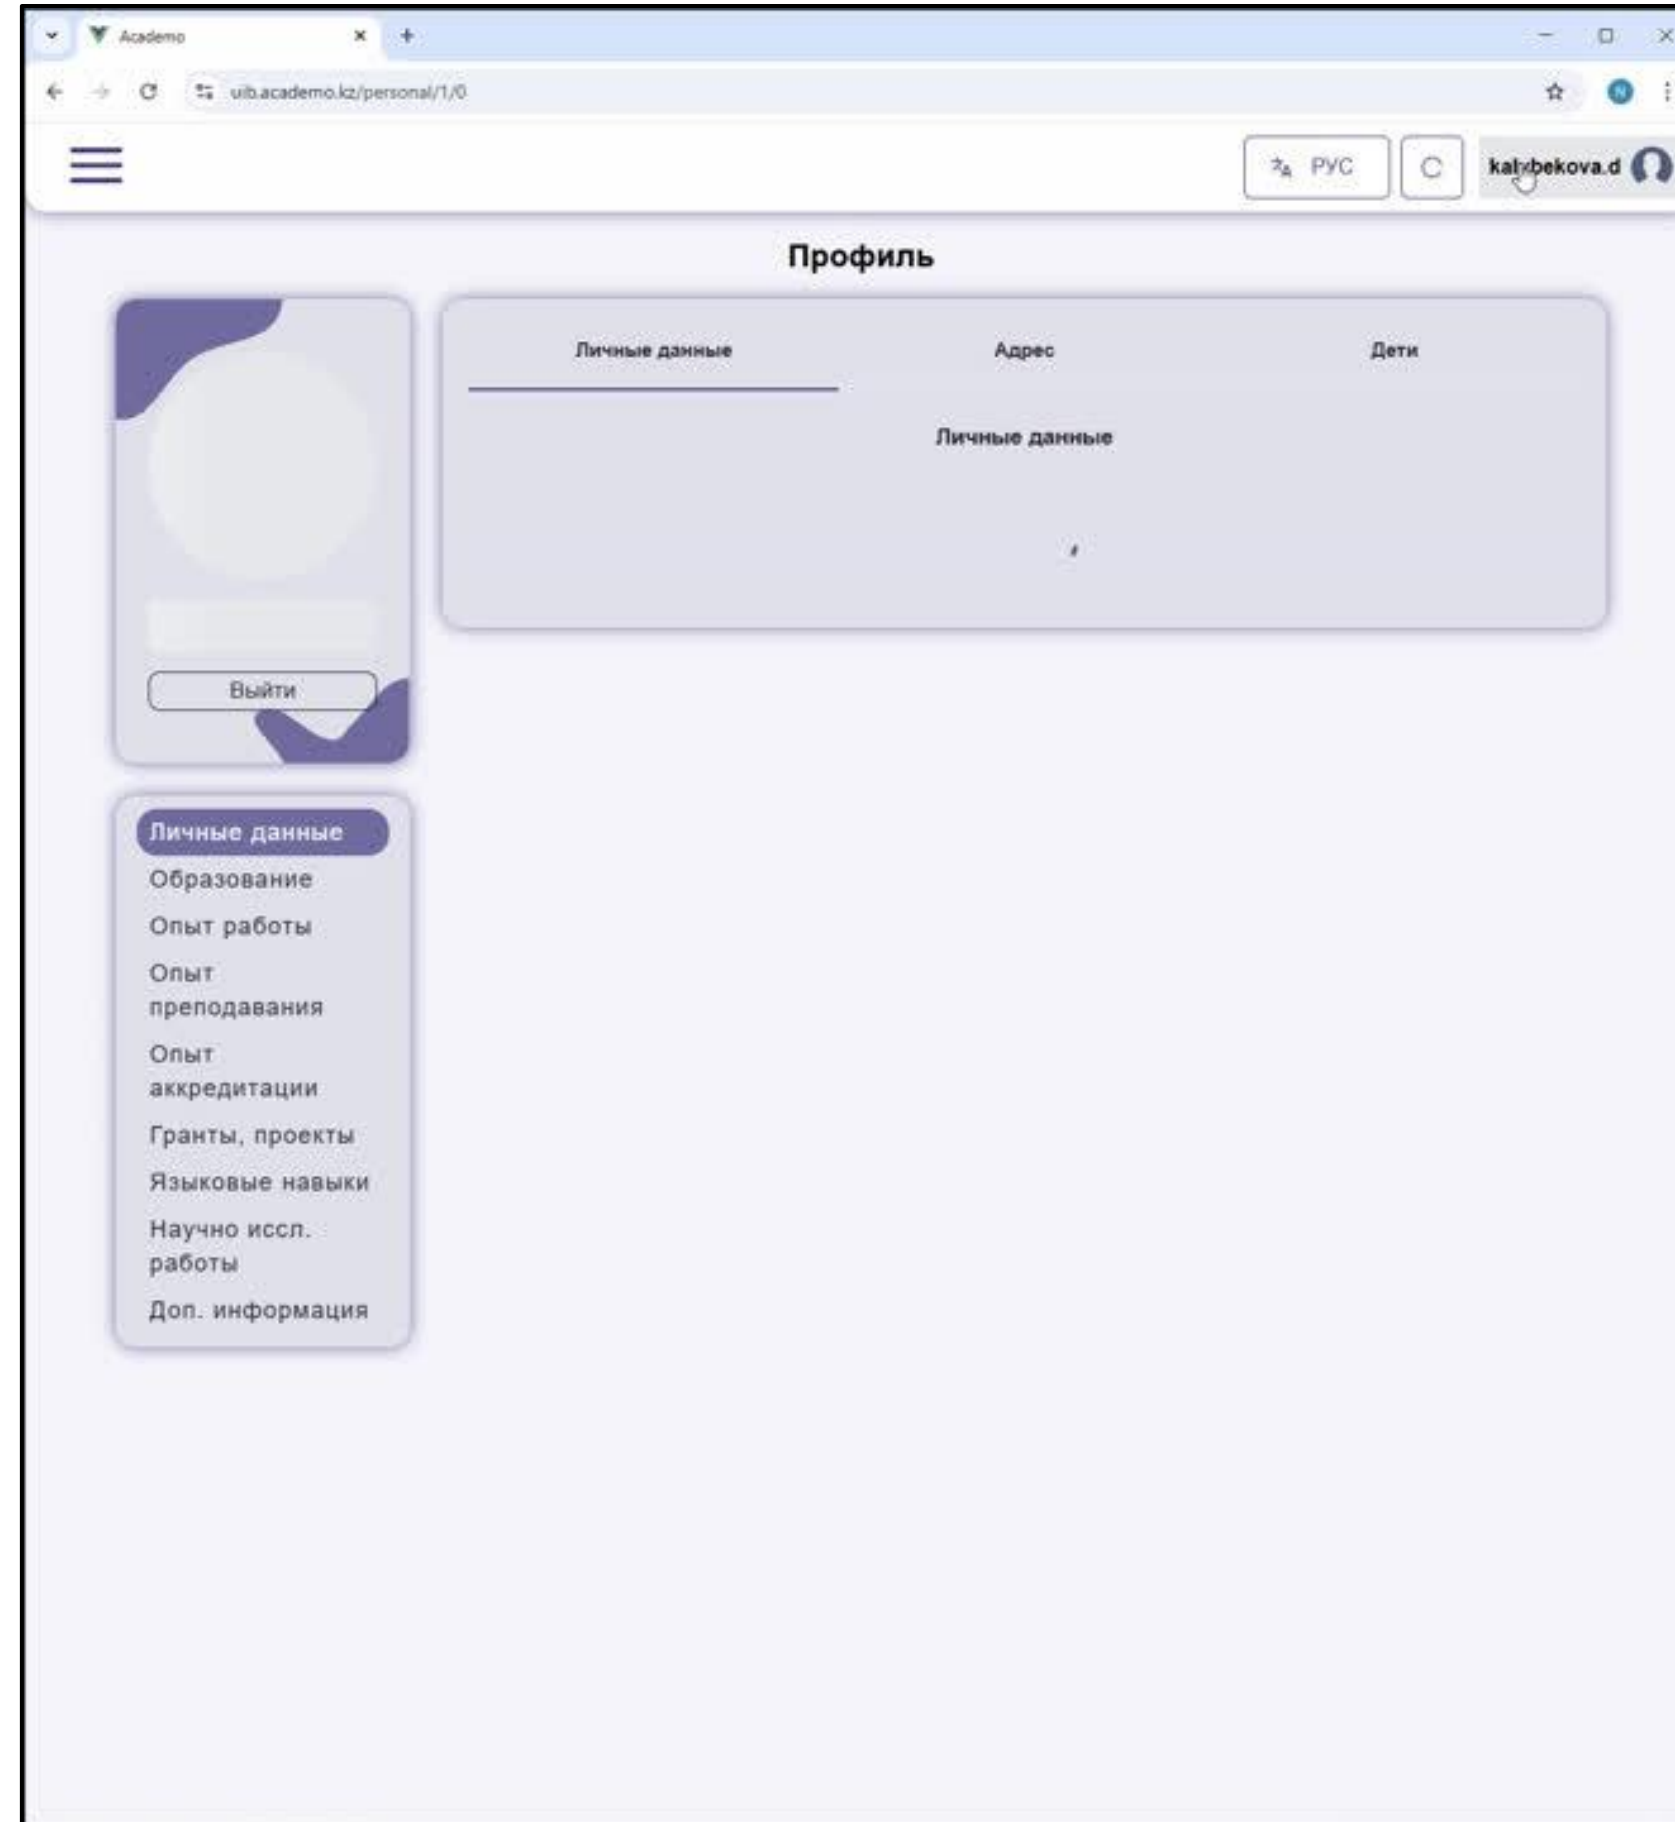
Academo

uib.academo.kz/personal/1/0

РУС

kalybekova.d

Профиль

Личные данные

Адрес

Дети

Личные данные

Выйти

Личные данные

Образование

Опыт работы

Опыт преподавания

Опыт аккредитации

Гранты, проекты

Языковые навыки

Научно иссл. работы

Доп. информация